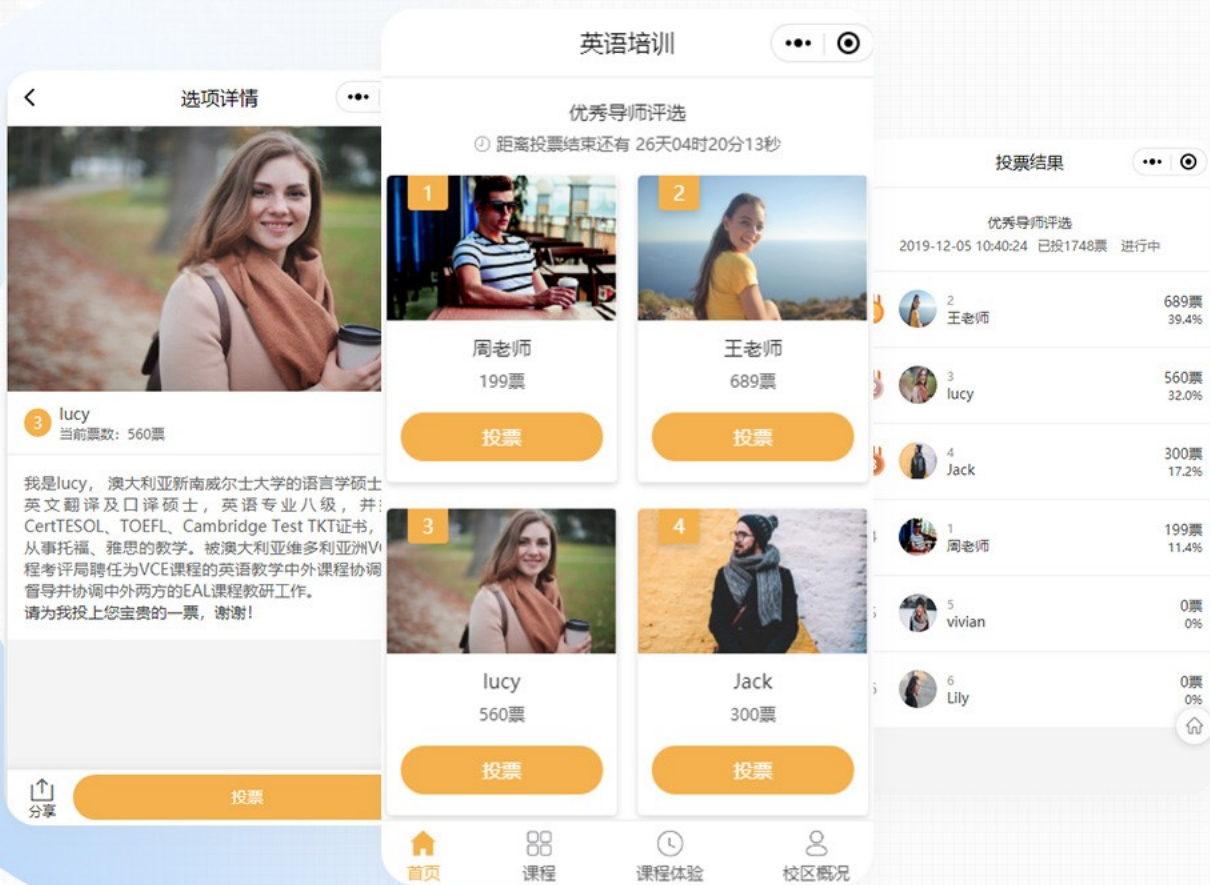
选项详情

3 lucy
当前票数：560票

我是lucy， 澳大利亚新南威尔士大学的语言学硕士英文翻译及口译硕士，英语专业八级，并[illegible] CertTESOL、TOEFL、Cambridge Test TKT证书，从事托福、雅思的教学。被澳大利亚维多利亚洲V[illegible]程考评局聘任为VCE课程的英语教学中外课程协调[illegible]督导并协调中外两方的EAL课程教研工作。
请为我投上您宝贵的一票，谢谢！

分享
投票

英语培训

优秀导师评选
距离投票结束还有 26天04时20分13秒

1
周老师
199票
投票

2
王老师
689票
投票

3
lucy
560票
投票

4
Jack
300票
投票

首页
课程
课程体验
校区概况

投票结果

优秀导师评选
2019-12-05 10:40:24 已投1748票 进行中

| | | |
|---|---|---|
| 2 | 王老师 | 689票 39.4% |
| 3 | lucy | 560票 32.0% |
| 4 | Jack | 300票 17.2% |
| 1 | 周老师 | 199票 11.4% |
| 5 | vivian | 0票 0% |
| 6 | Lily | 0票 0% |